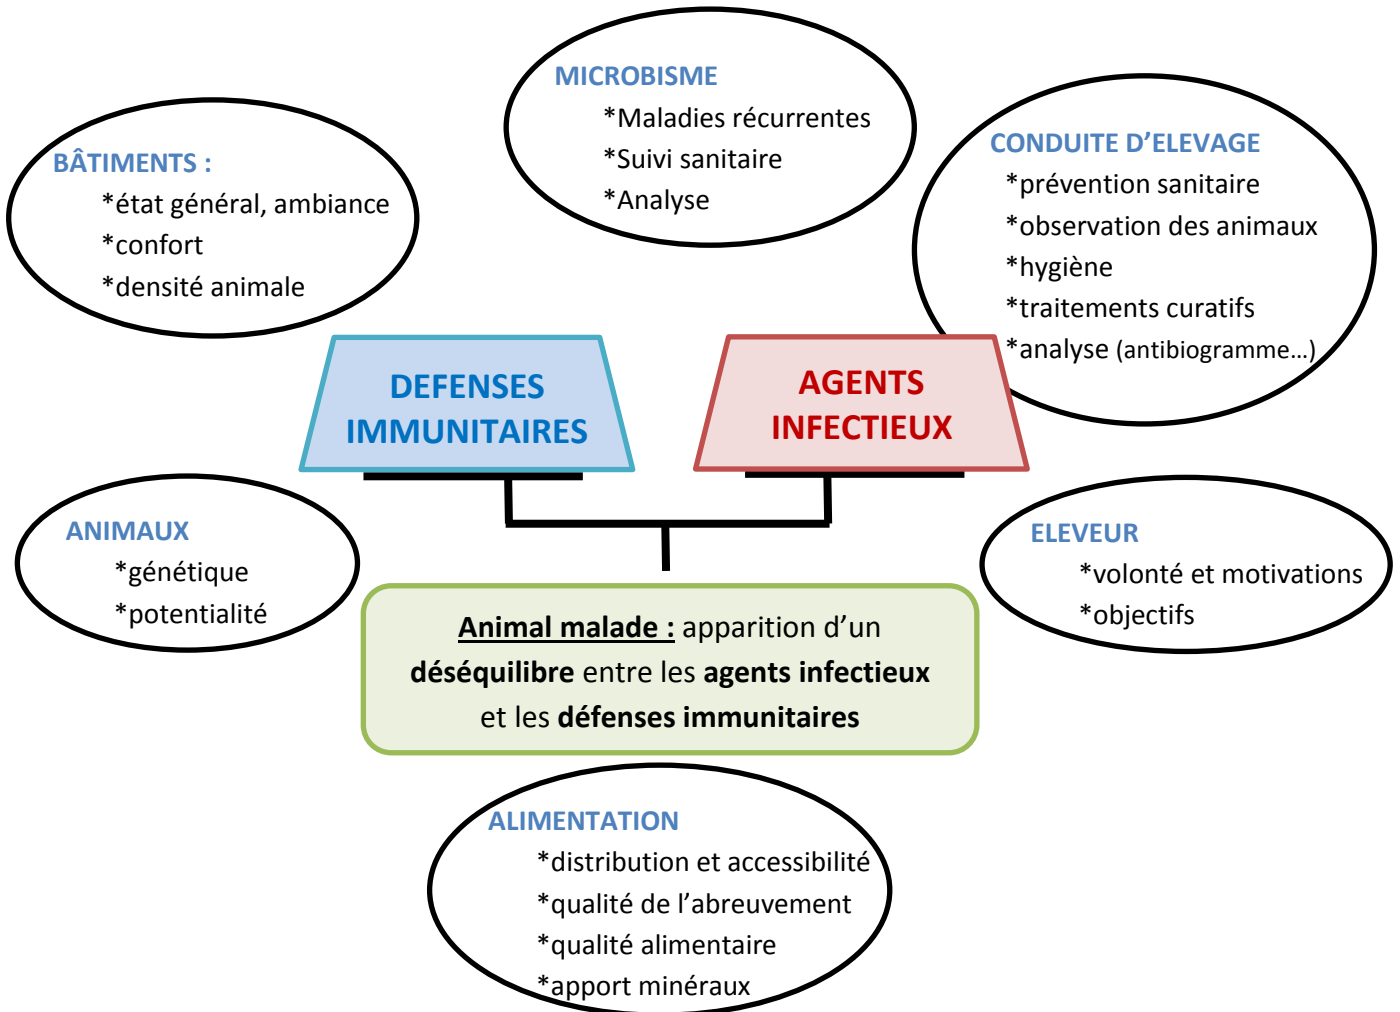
MICROBISME
*Maladies récurrentes
*Suivi sanitaire
*Analyse

BÂTIMENTS :
*état général, ambiance
*confort
*densité animale

CONDUITE D'ELEVAGE
*prévention sanitaire
*observation des animaux
*hygiène
*traitements curatifs
*analyse (antibiogramme…)

DEFENSES IMMUNITAIRES

AGENTS INFECTIEUX

ANIMAUX
*génétique
*potentialité

ELEVEUR
*volonté et motivations
*objectifs

Animal malade : apparition d'un déséquilibre entre les agents infectieux et les défenses immunitaires

ALIMENTATION
*distribution et accessibilité
*qualité de l'abreuvement
*qualité alimentaire
*apport minéraux